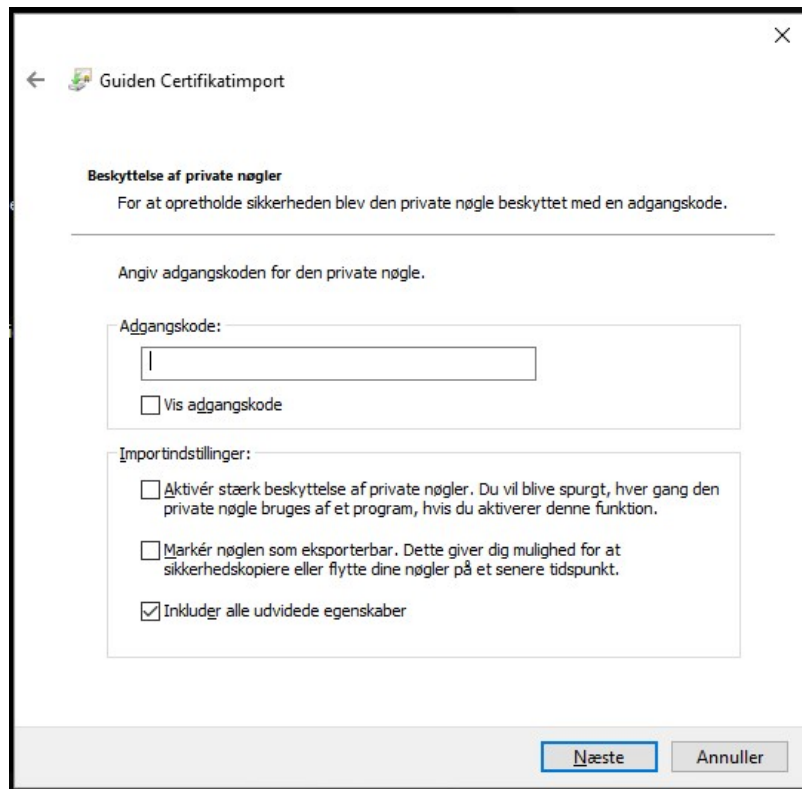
×

Guiden Certifikatimport

Beskyttelse af private nøgler
For at opretholde sikkerheden blev den private nøgle beskyttet med en adgangskode.

Angiv adgangskoden for den private nøgle.

Adgangskode:

Vis adgangskode

Importindstillinger:

Aktivér stærk beskyttelse af private nøgler. Du vil blive spurgt, hver gang den private nøgle bruges af et program, hvis du aktiverer denne funktion.

Markér nøglen som eksporterbar. Dette giver dig mulighed for at sikkerhedskopiere eller flytte dine nøgler på et senere tidspunkt.

Inkluder alle udvidede egenskaber

Næste Annuller